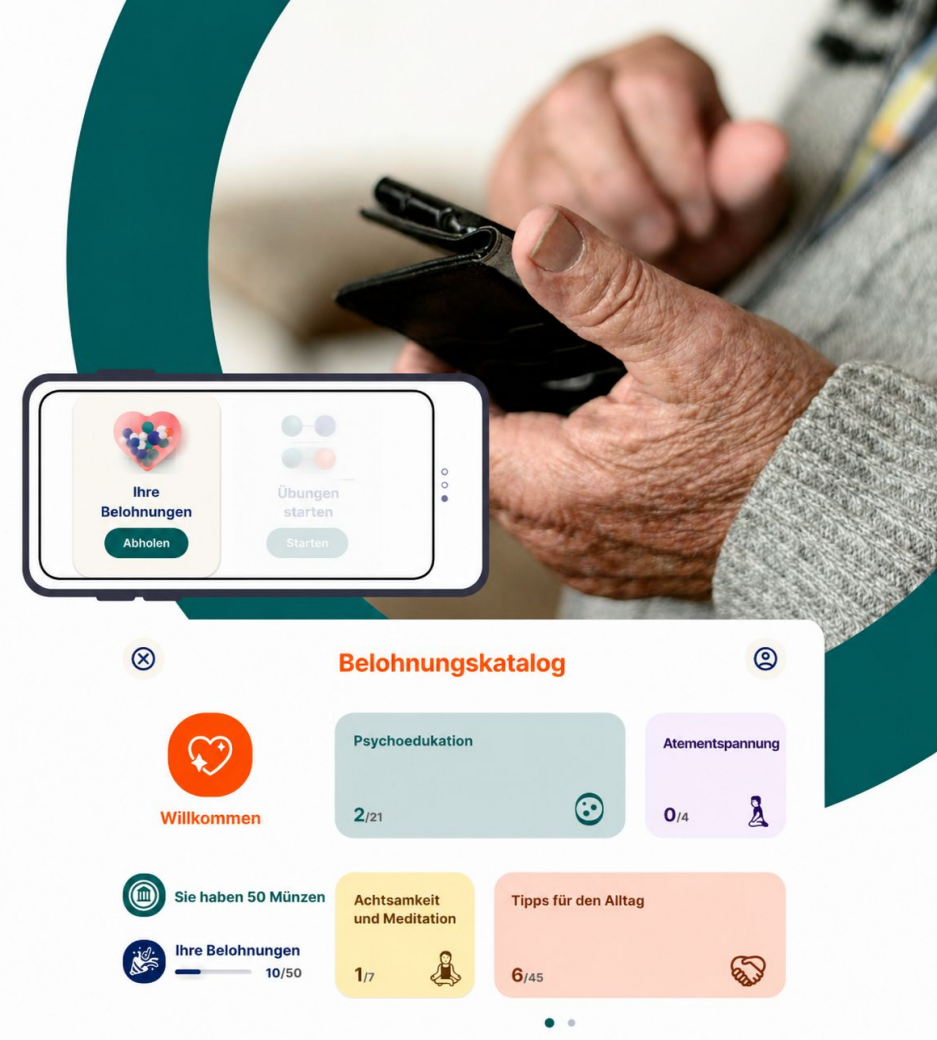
Ihre Belohnungen

Abholen

Übungen starten

Starten

Belohnungskatalog

Willkommen

Psychoedukation

2/21

Atementspannung

0/4

Sie haben 50 Münzen

Ihre Belohnungen

10/50

Achtsamkeit und Meditation

1/7

Tipps für den Alltag

6/45